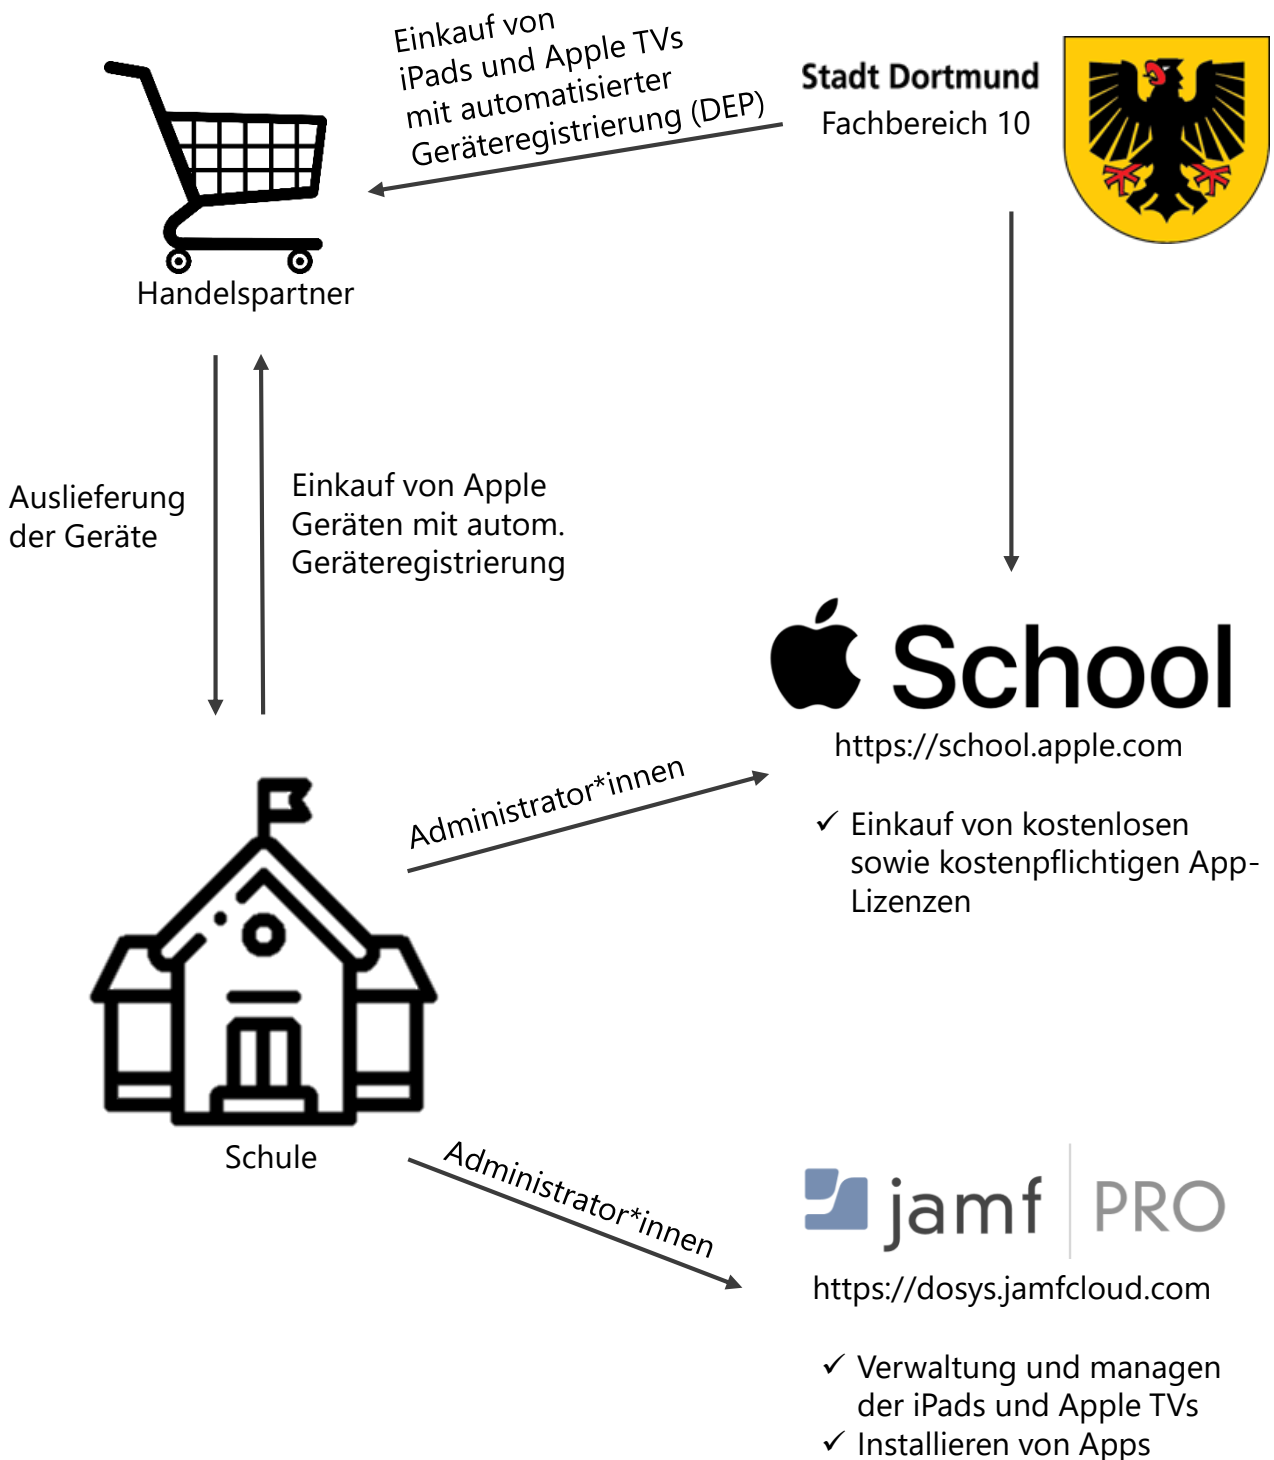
Einkauf von iPads und Apple TVs mit automatisierter Geräteregistrierung (DEP)

Stadt Dortmund
Fachbereich 10

Handelspartner

Auslieferung der Geräte

Einkauf von Apple Geräten mit autom. Geräteregistrierung

School
https://school.apple.com

Administrator*innen

✓ Einkauf von kostenlosen sowie kostenpflichtigen App-Lizenzen

Schule

Administrator*innen

jamf PRO
https://dosys.jamfcloud.com

✓ Verwaltung und managen der iPads und Apple TVs
✓ Installieren von Apps